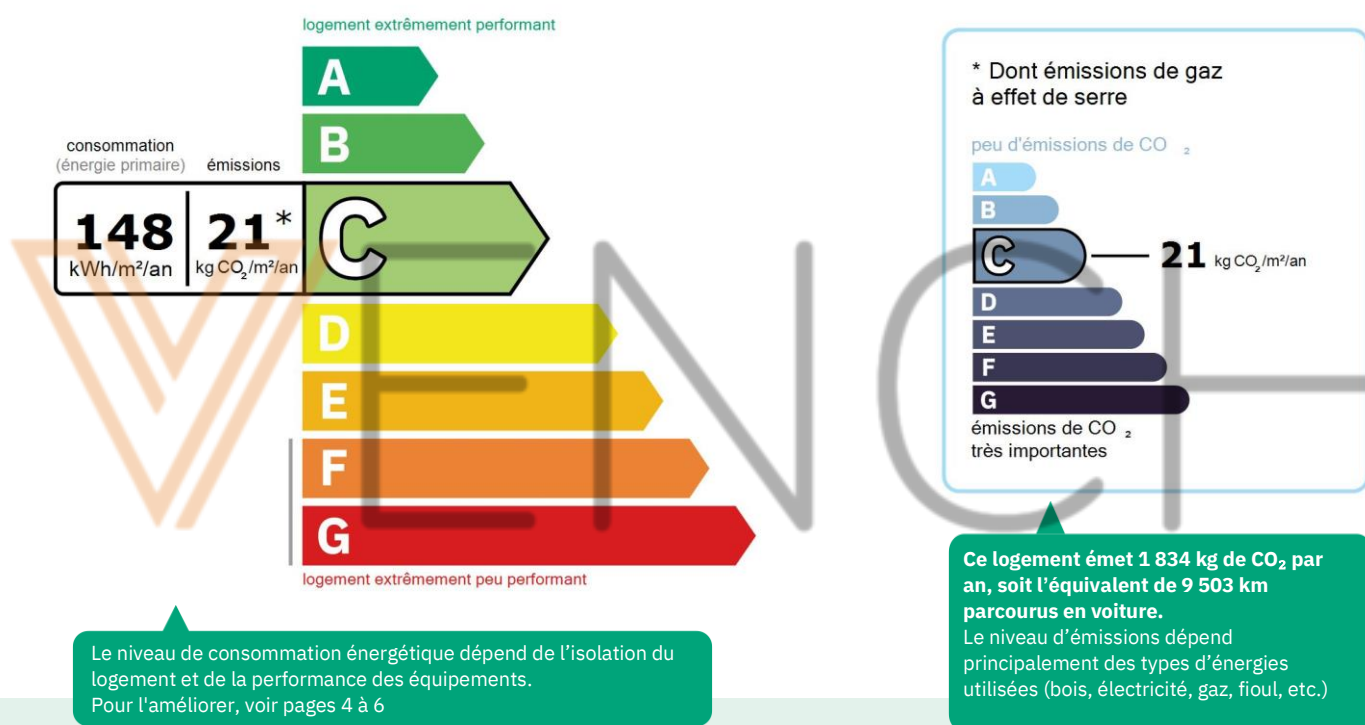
logement extrêmement performant

A

B

consommation
(énergie primaire)

émissions

148
kWh/m²/an

21*
kg $CO_2$/m²/an

C

D

E

F

G

logement extrêmement peu performant

Le niveau de consommation énergétique dépend de l'isolation du logement et de la performance des équipements.
Pour l'améliorer, voir pages 4 à 6

* Dont émissions de gaz à effet de serre

peu d'émissions de CO $_2$

A

B

C

21 kg $CO_2$/m²/an

D

E

F

G

émissions de CO $_2$
très importantes

**Ce logement émet 1 834 kg de $CO_2$ par an, soit l'équivalent de 9 503 km parcourus en voiture.**
Le niveau d'émissions dépend principalement des types d'énergies utilisées (bois, électricité, gaz, fioul, etc.)